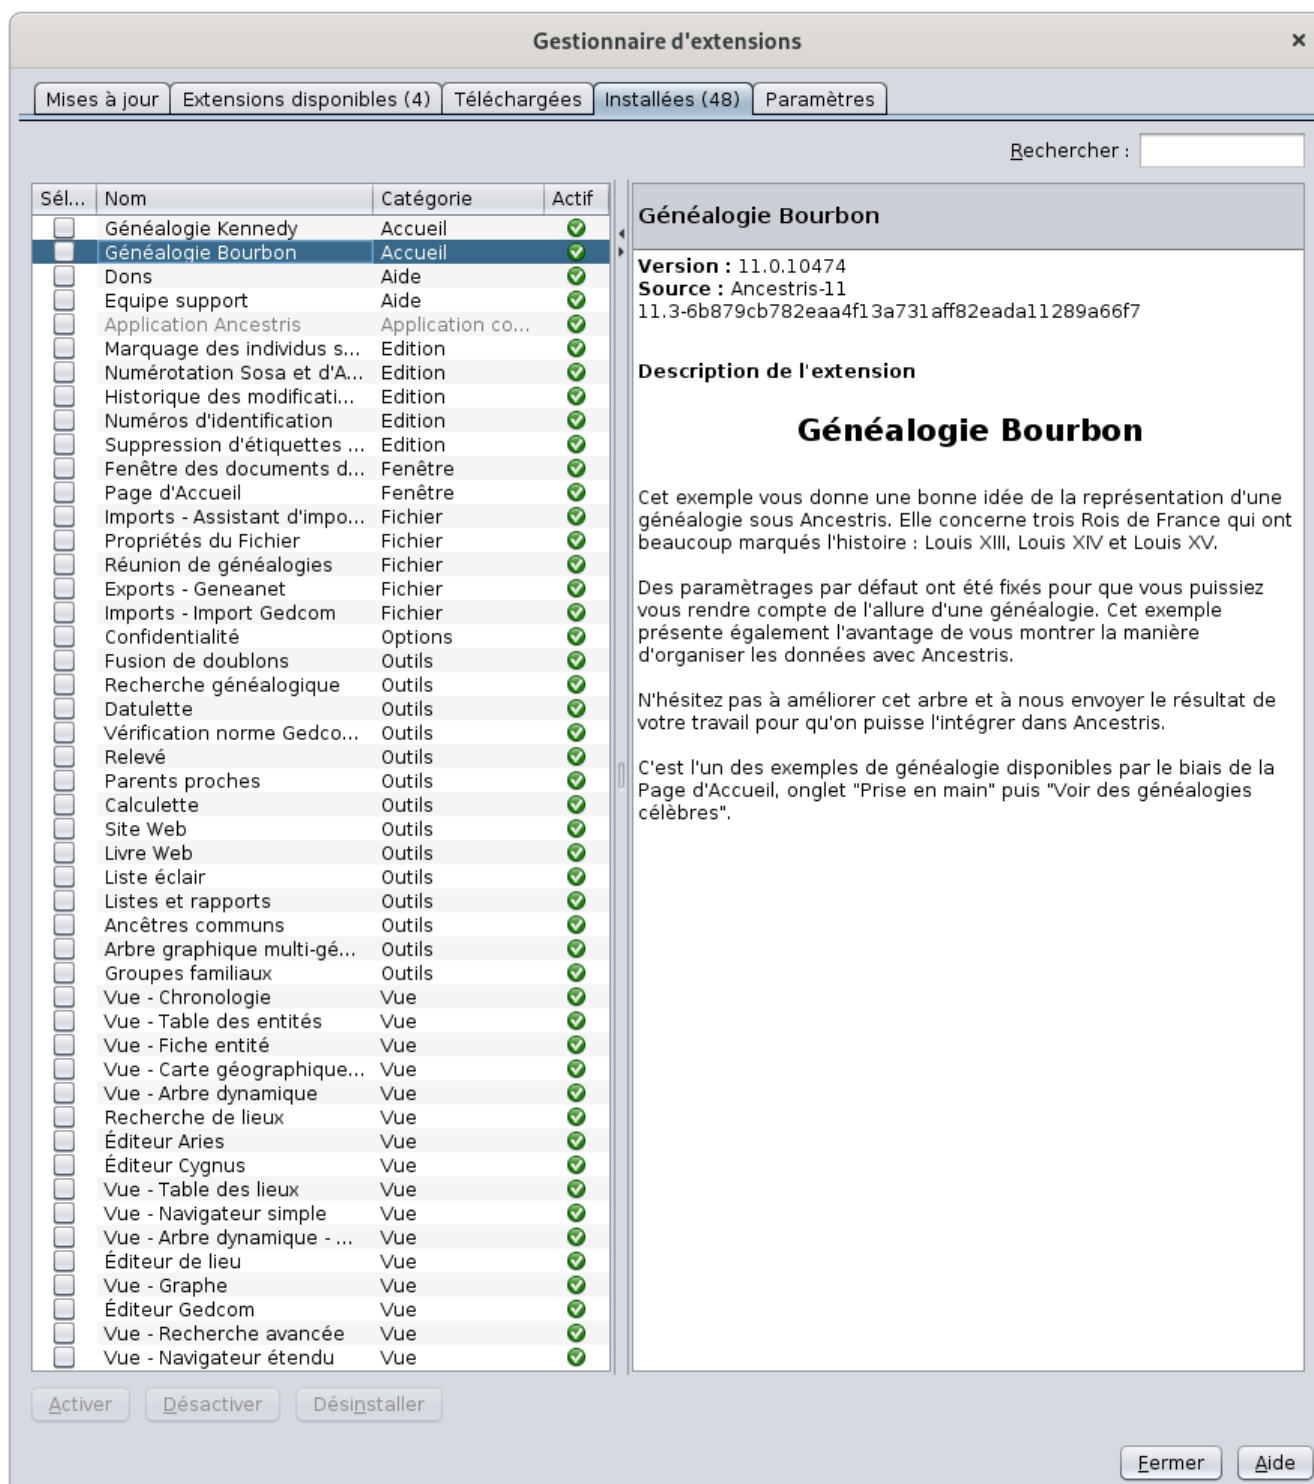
Gestionnaire d'extensions ×

Mises à jour | Extensions disponibles (4) | Téléchargées | Installées (48) | Paramètres

Rechercher :

| Sél... | Nom | Catégorie | Actif |
|---|---|---|---|
| | Généalogie Kennedy | Accueil | |
| | Généalogie Bourbon | Accueil | |
| | Dons | Aide | |
| | Equipe support | Aide | |
| | Application Ancestris | Application co... | |
| | Marquage des individus s... | Edition | |
| | Numérotation Sosa et d'A... | Edition | |
| | Historique des modificati... | Edition | |
| | Numéros d'identification | Edition | |
| | Suppression d'étiquettes ... | Edition | |
| | Fenêtre des documents d... | Fenêtre | |
| | Page d'Accueil | Fenêtre | |
| | Imports - Assistant d'impo... | Fichier | |
| | Propriétés du Fichier | Fichier | |
| | Réunion de généalogies | Fichier | |
| | Exports - Geneanet | Fichier | |
| | Imports - Import Gedcom | Fichier | |
| | Confidentialité | Options | |
| | Fusion de doublons | Outils | |
| | Recherche généalogique | Outils | |
| | Datulette | Outils | |
| | Vérification norme Gedco... | Outils | |
| | Relevé | Outils | |
| | Parents proches | Outils | |
| | Calculette | Outils | |
| | Site Web | Outils | |
| | Livre Web | Outils | |
| | Liste éclair | Outils | |
| | Listes et rapports | Outils | |
| | Ancêtres communs | Outils | |
| | Arbre graphique multi-gé... | Outils | |
| | Groupes familiaux | Outils | |
| | Vue - Chronologie | Vue | |
| | Vue - Table des entités | Vue | |
| | Vue - Fiche entité | Vue | |
| | Vue - Carte géographique... | Vue | |
| | Vue - Arbre dynamique | Vue | |
| | Recherche de lieux | Vue | |
| | Éditeur Aries | Vue | |
| | Éditeur Cygnus | Vue | |
| | Vue - Table des lieux | Vue | |
| | Vue - Navigateur simple | Vue | |
| | Vue - Arbre dynamique - ... | Vue | |
| | Éditeur de lieu | Vue | |
| | Vue - Graphe | Vue | |
| | Éditeur Gedcom | Vue | |
| | Vue - Recherche avancée | Vue | |
| | Vue - Navigateur étendu | Vue | |

Généalogie Bourbon

**Version :** 11.0.10474
**Source :** Ancestris-11
11.3-6b879cb782eaa4f13a731aff82eada11289a66f7

**Description de l'extension**

**Généalogie Bourbon**

Cet exemple vous donne une bonne idée de la représentation d'une généalogie sous Ancestris. Elle concerne trois Rois de France qui ont beaucoup marqués l'histoire : Louis XIII, Louis XIV et Louis XV.

Des paramètrages par défaut ont été fixés pour que vous puissiez vous rendre compte de l'allure d'une généalogie. Cet exemple présente également l'avantage de vous montrer la manière d'organiser les données avec Ancestris.

N'hésitez pas à améliorer cet arbre et à nous envoyer le résultat de votre travail pour qu'on puisse l'intégrer dans Ancestris.

C'est l'un des exemples de généalogie disponibles par le biais de la Page d'Accueil, onglet "Prise en main" puis "Voir des généalogies célèbres".

Activer | Désactiver | Désinstaller

Fermer | Aide